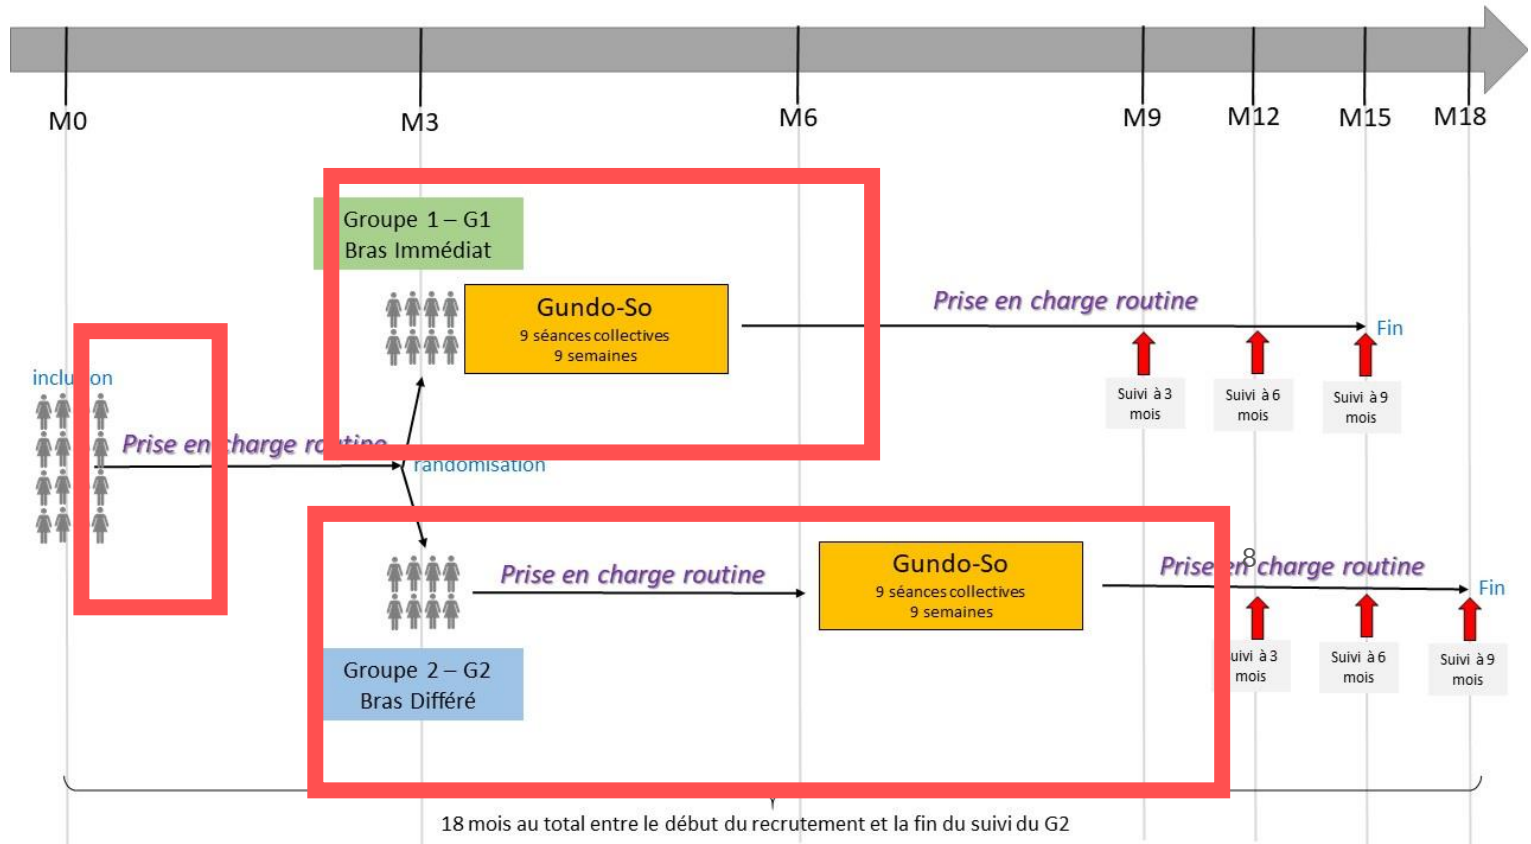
M0
M3
M6
M9
M12
M15
M18

Groupe 1 – G1
Bras Immédiat

Gundo-So
9 séances collectives
9 semaines

Prise en charge routine
Fin

Suivi à 3 mois
Suivi à 6 mois
Suivi à 9 mois

inclu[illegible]on
Prise en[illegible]harge ro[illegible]
randomisation

Prise en charge routine

Gundo-So
9 séances collectives
9 semaines

Prise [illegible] charge routine
8
Fin

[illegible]uivi à 3 mois
Suivi à 6 mois
Suivi à 9 mois

Groupe 2 – G2
Bras Différé

18 mois au total entre le début du recrutement et la fin du suivi du G2